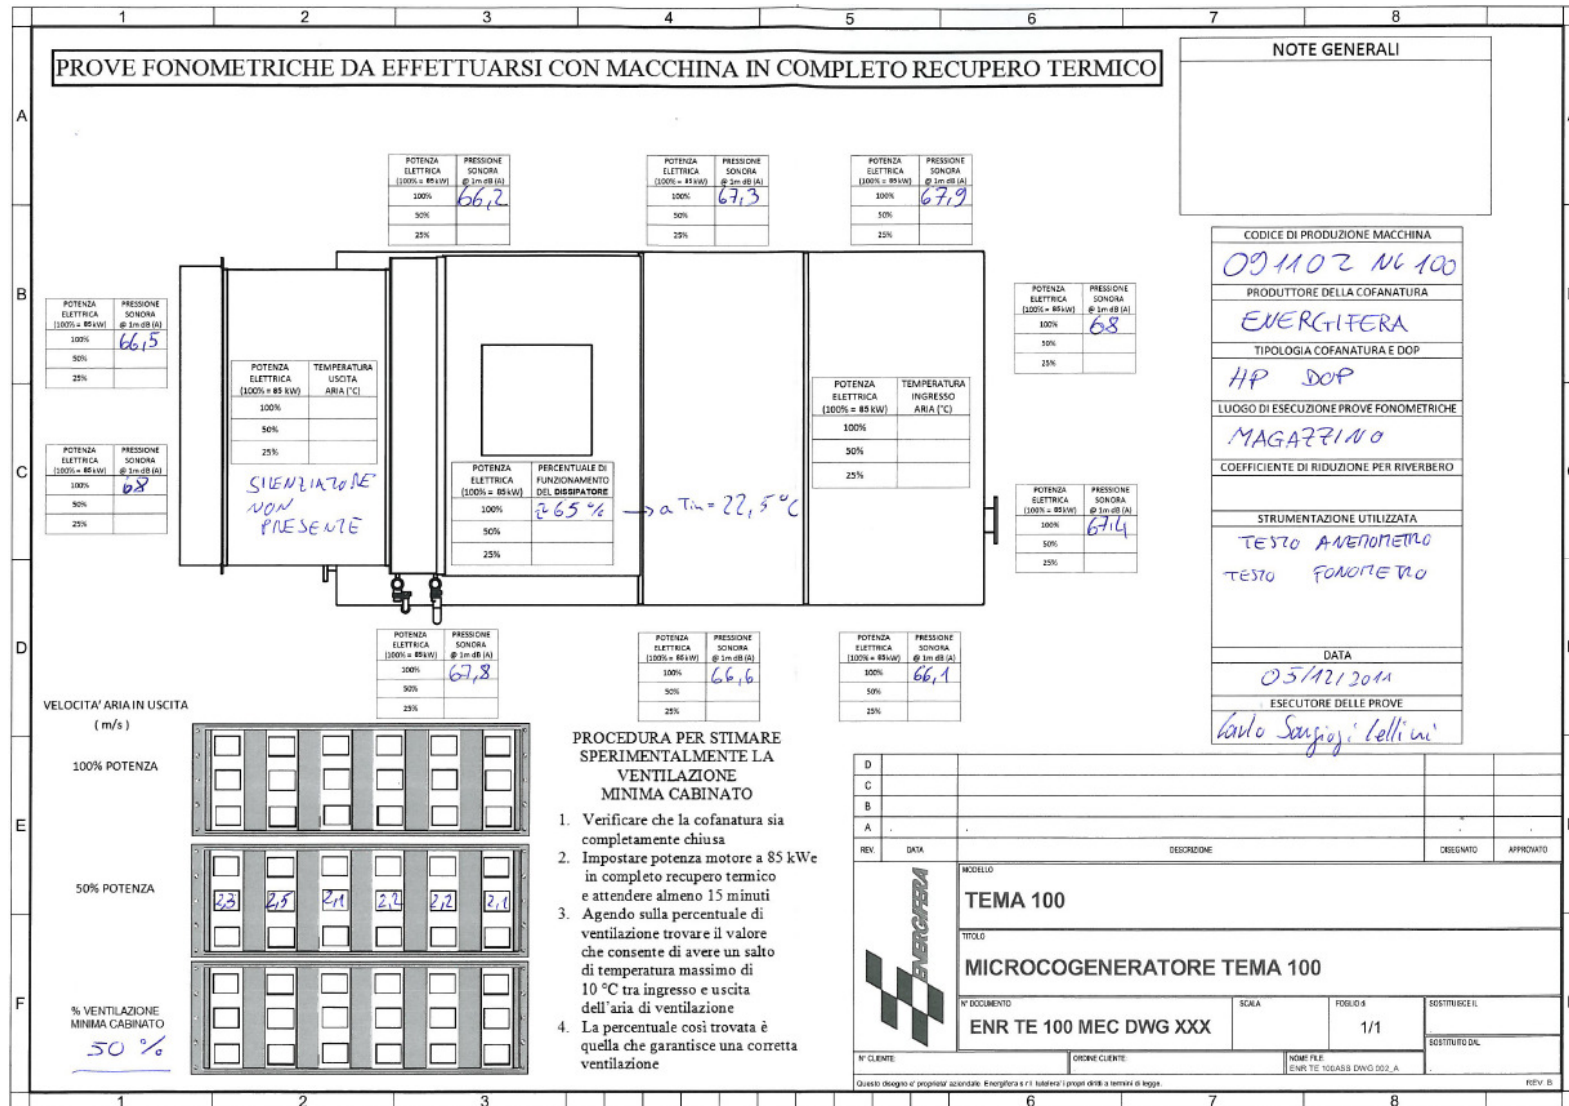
1 2 3 4 5 6 7 8

A B C D E F

PROVE FONOMETRICHE DA EFFETTUARSI CON MACCHINA IN COMPLETO RECUPERO TERMICO

NOTE GENERALI

| POTENZA ELETTRICA (100% = 85 kW) | PRESSIONE SONORA @ 1m dB (A) |
|---|---|
| 100% | 66,2 |
| 50% | |
| 25% | |

| POTENZA ELETTRICA (100% = 85 kW) | PRESSIONE SONORA @ 1m dB (A) |
|---|---|
| 100% | 67,3 |
| 50% | |
| 25% | |

| POTENZA ELETTRICA (100% = 85 kW) | PRESSIONE SONORA @ 1m dB (A) |
|---|---|
| 100% | 67,9 |
| 50% | |
| 25% | |

| POTENZA ELETTRICA (100% = 85 kW) | PRESSIONE SONORA @ 1m dB (A) |
|---|---|
| 100% | 66,5 |
| 50% | |
| 25% | |

| POTENZA ELETTRICA (100% = 85 kW) | TEMPERATURA USCITA ARIA (°C) |
|---|---|
| 100% | |
| 50% | |
| 25% | |

| POTENZA ELETTRICA (100% = 85 kW) | PRESSIONE SONORA @ 1m dB (A) |
|---|---|
| 100% | 68 |
| 50% | |
| 25% | |

| POTENZA ELETTRICA (100% = 85 kW) | TEMPERATURA INGRESSO ARIA (°C) |
|---|---|
| 100% | |
| 50% | |
| 25% | |

| POTENZA ELETTRICA (100% = 85 kW) | PRESSIONE SONORA @ 1m dB (A) |
|---|---|
| 100% | 68 |
| 50% | |
| 25% | |

SILENZIATORE NON PRESENTE

| POTENZA ELETTRICA (100% = 85 kW) | PERCENTUALE DI FUNZIONAMENTO DEL DISSIPATORE |
|---|---|
| 100% | ≈65 % |
| 50% | |
| 25% | |

→ a Tin = 22,5 °C

| POTENZA ELETTRICA (100% = 85 kW) | PRESSIONE SONORA @ 1m dB (A) |
|---|---|
| 100% | 67,4 |
| 50% | |
| 25% | |

CODICE DI PRODUZIONE MACCHINA
091102 NC 100
PRODUTTORE DELLA COFANATURA
ENERGIFERA
TIPOLOGIA COFANATURA E DOP
HP DOP
LUOGO DI ESECUZIONE PROVE FONOMETRICHE
MAGAZZINO
COEFFICIENTE DI RIDUZIONE PER RIVERBERO

STRUMENTAZIONE UTILIZZATA
TESTO ANEMOMETRO
TESTO FONOMETRO
DATA
05/12/2011
ESECUTORE DELLE PROVE
Carlo Sangiorgi Cellini

| POTENZA ELETTRICA (100% = 85 kW) | PRESSIONE SONORA @ 1m dB (A) |
|---|---|
| 100% | 67,8 |
| 50% | |
| 25% | |

| POTENZA ELETTRICA (100% = 85 kW) | PRESSIONE SONORA @ 1m dB (A) |
|---|---|
| 100% | 66,6 |
| 50% | |
| 25% | |

| POTENZA ELETTRICA (100% = 85 kW) | PRESSIONE SONORA @ 1m dB (A) |
|---|---|
| 100% | 66,1 |
| 50% | |
| 25% | |

VELOCITA' ARIA IN USCITA ( m/s )

100% POTENZA

50% POTENZA
2,3 2,5 2,1 2,2 2,2 2,1

% VENTILAZIONE MINIMA CABINATO
50 %

PROCEDURA PER STIMARE SPERIMENTALMENTE LA VENTILAZIONE MINIMA CABINATO

1. Verificare che la cofanatura sia completamente chiusa
2. Impostare potenza motore a 85 kWe in completo recupero termico e attendere almeno 15 minuti
3. Agendo sulla percentuale di ventilazione trovare il valore che consente di avere un salto di temperatura massimo di 10 °C tra ingresso e uscita dell'aria di ventilazione
4. La percentuale così trovata è quella che garantisce una corretta ventilazione

D
C
B
A
REV. DATA DESCRIZIONE DISEGNATO APPROVATO

ENERGIFERA
MODELLO
TEMA 100
TITOLO
MICROCOGENERATORE TEMA 100
N° DOCUMENTO
ENR TE 100 MEC DWG XXX
SCALA
FOGLIO di
1/1
SOSTITUISCE IL
SOSTITUITO DAL
N° CLIENTE
ORDINE CLIENTE
NOME FILE
ENR TE 100ASS DWG 002_A
Questo disegno e' proprieta' aziendale. Energifera s.r.l. tutelera' i propri diritti a termini di legge.
REV. B